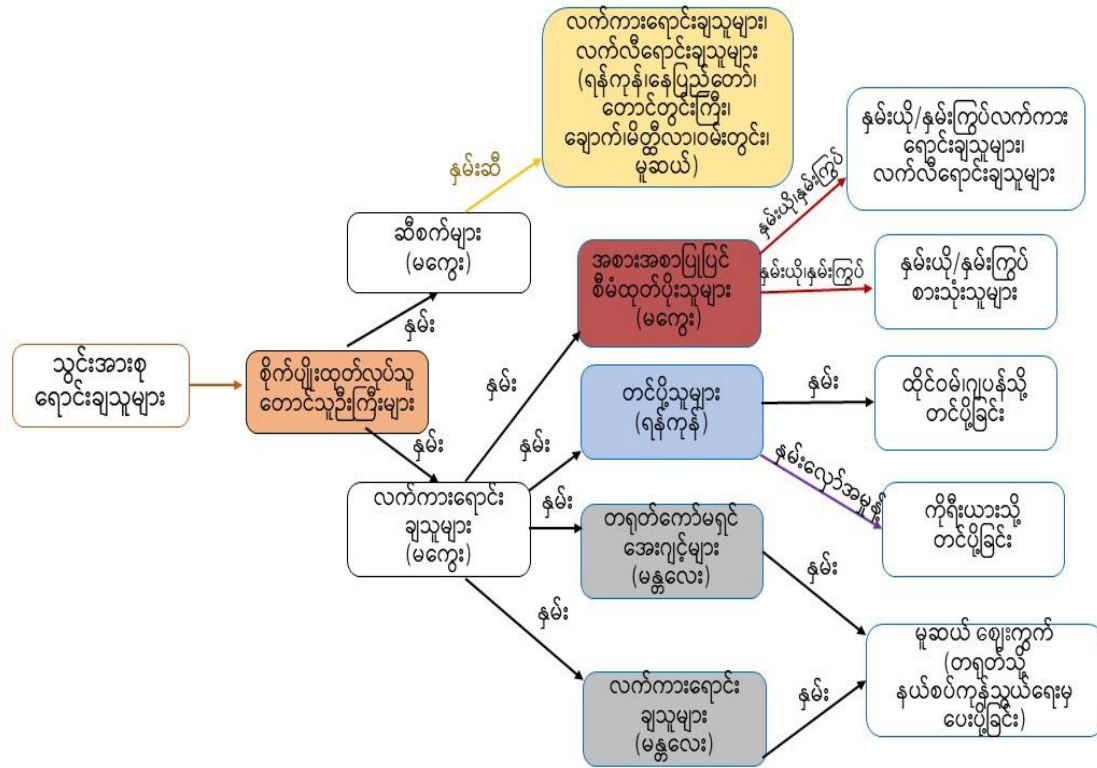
သွင်းအားစု ရောင်းချသူများ

စိုက်ပျိုးထုတ်လုပ်သူ တောင်သူဦးကြီးများ

နှမ်း

ဆီစက်များ (မကွေး)

နှမ်းဆီ

လက်ကားရောင်းချသူများ၊ လက်လီရောင်းချသူများ (ရန်ကုန်၊နေပြည်တော်၊ တောင်တွင်းကြီး၊ ချောက်၊မိတ္ထီလာ၊ဝမ်းတွင်း၊ မူဆယ်)

နှမ်း

လက်ကားရောင်း ချသူများ (မကွေး)

နှမ်း

အစားအစာပြုပြင် စီမံထုတ်ပိုးသူများ (မကွေး)

နှမ်းယို၊နှမ်းကြပ်

နှမ်းယို/နှမ်းကြပ်လက်ကား ရောင်းချသူများ၊ လက်လီရောင်းချသူများ

နှမ်းယို၊နှမ်းကြပ်

နှမ်းယို/နှမ်းကြပ် စားသုံးသူများ

နှမ်း

တင်ပို့သူများ (ရန်ကုန်)

နှမ်း

ထိုင်ဝမ်၊ဂျပန်သို့ တင်ပို့ခြင်း

နှမ်းလှော်အမှုန့်

ကိုရီးယားသို့ တင်ပို့ခြင်း

နှမ်း

တရုတ်ကော်မရှင် အေးဂျင့်များ (မန္တလေး)

နှမ်း

နှမ်း

လက်ကားရောင်း ချသူများ (မန္တလေး)

နှမ်း

မူဆယ် ဈေးကွက် (တရုတ်သို့ နယ်စပ်ကုန်သွယ်ရေးမှ ပေးပို့ခြင်း)